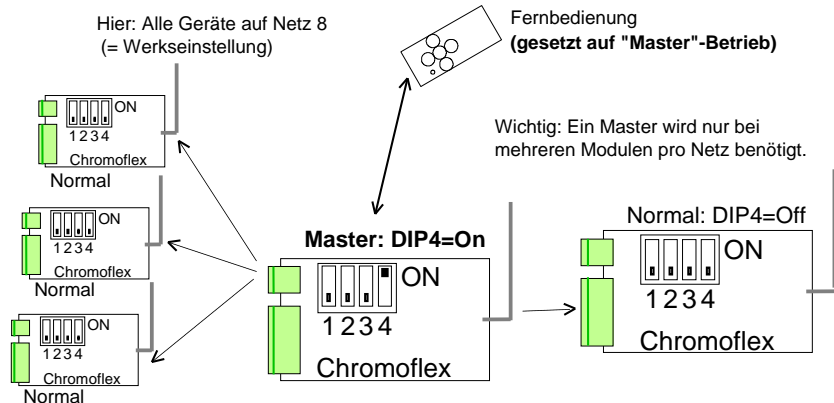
Hier: Alle Geräte auf Netz 8
(= Werkseinstellung)

Fernbedienung
**(gesetzt auf "Master"-Betrieb)**

Wichtig: Ein Master wird nur bei mehreren Modulen pro Netz benötigt.

ON
1234
Chromoflex
Normal

ON
1234
Chromoflex
Normal

ON
1234
Chromoflex
Normal

**Master: DIP4=On**
ON
1234
Chromoflex

Normal: DIP4=Off
ON
1234
Chromoflex